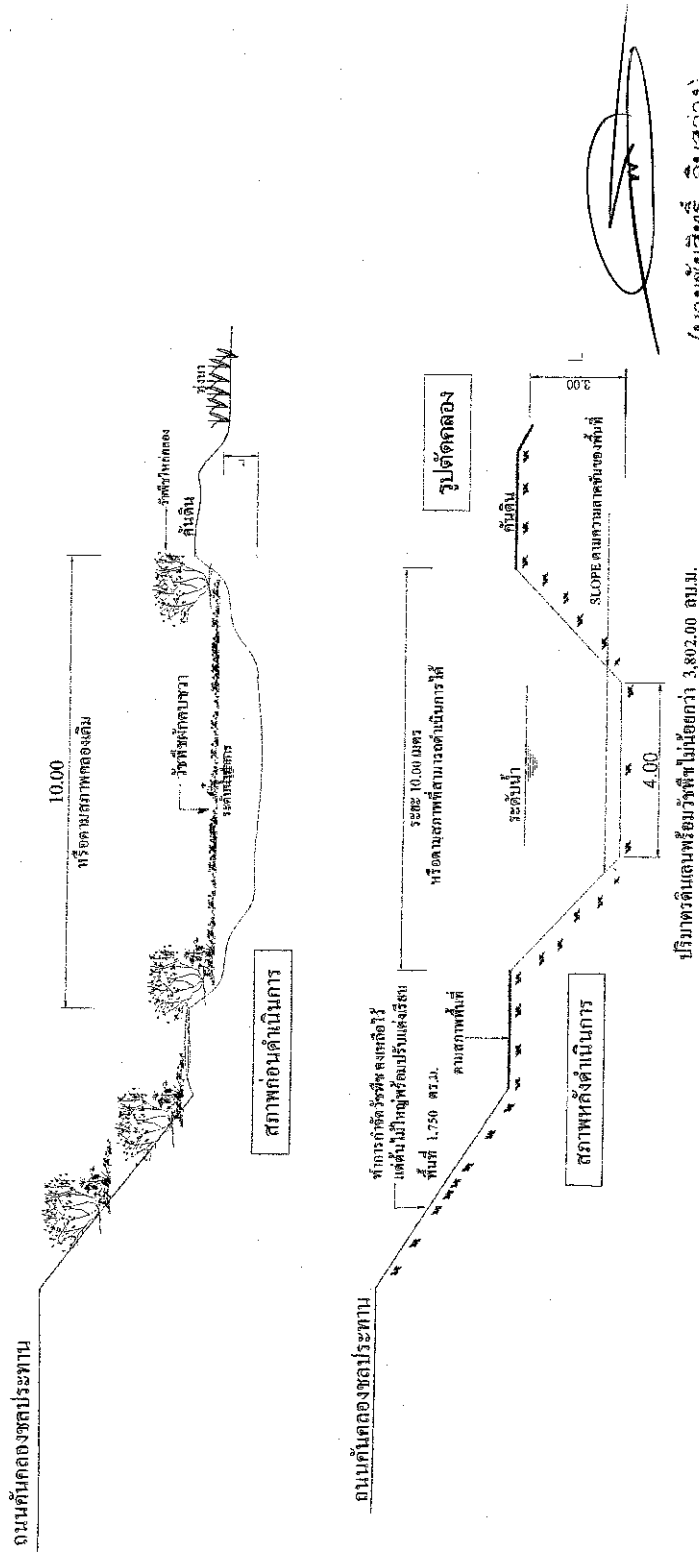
ถนนคันคลองชลประทาน

10.00

หรือตามสภาพคลองเดิม

วัชพืชผักตบชวา

ระดับน้ำเดิม

วัชพืชริมคลอง

คันดิน

ร่องนา

สภาพก่อนดำเนินการ

ถนนคันคลองชลประทาน

ทำการกำจัดวัชพืชลงเหลือไว้ แต่ต้นไม้ใหญ่พร้อมปรับแต่งเรียบ

พื้นที่ 1,750 ตร.ม.

ตามสภาพพื้นที่

ระยะ 10.00 เมตร หรือตามสภาพที่สามารถดำเนินการได้

ระดับน้ำ

4.00

คันดิน

SLOPE ตามความลาดชันของพื้นที่

2.00

รูปตัดคลอง

สภาพหลังดำเนินการ

ปริมาตรดินเดนพร้อมวัชพืชไม่น้อยกว่า 3,802.00 ลบ.ม.

(นาย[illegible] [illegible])